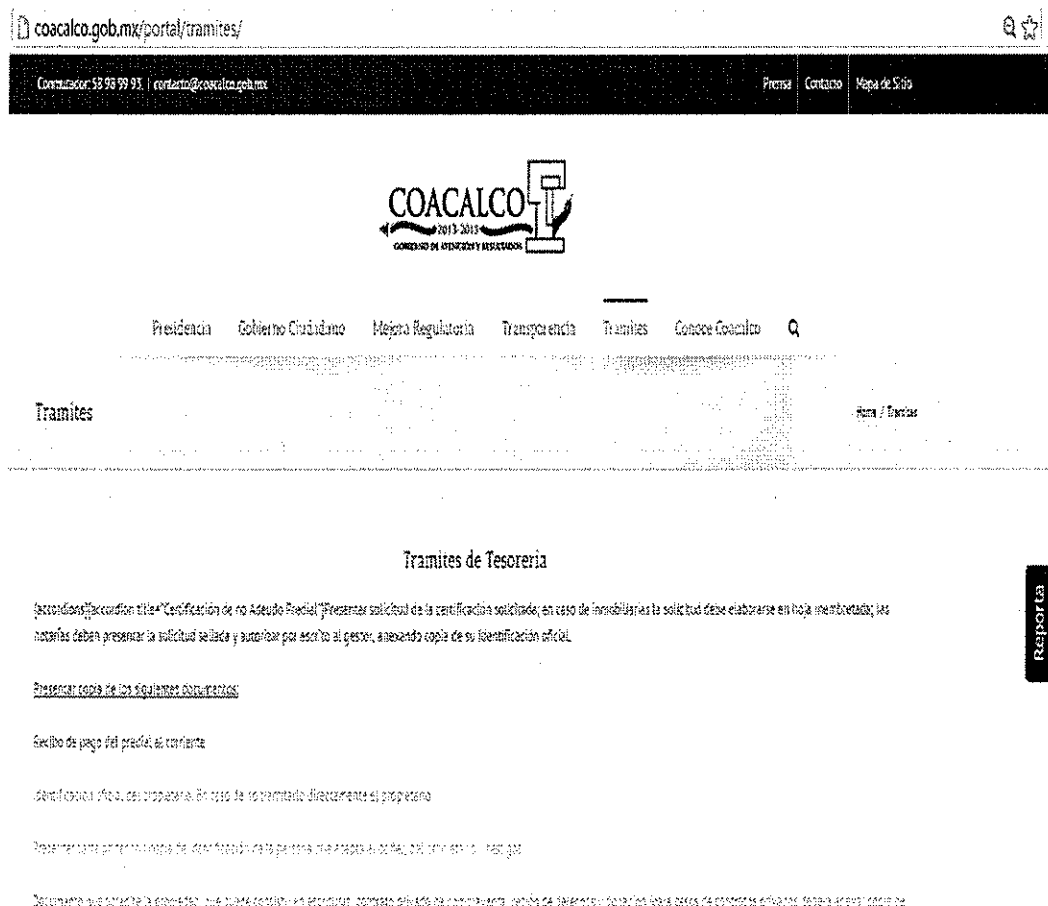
coacalco.gob.mx/portal/tramites/

Conmutador: 58 98 99 93 | contacto@coacalco.gob.mx

Prensa Contacto Mapa de Sitio

COACALCO
2013-2015
GOBIERNO DE ATENCIÓN Y RESULTADOS

Presidencia Gobierno Ciudadano Mejora Regulatoria Transparencia Tramites Conoce Coacalco

Tramites

Home / Tramites

Tramites de Tesoreria

[accordions][accordion title="Certificación de no Adeudo Predial"]Presentar solicitud de la certificación solicitada; en caso de inmobiliarias la solicitud debe elaborarse en hoja membretada; las notarías deben presentar la solicitud sellada y autorizar por escrito al gestor, anexando copia de su identificación oficial.

Presentar copia de los siguientes documentos:

Recibo de pago del predial al corriente

Identificación oficial del propietario. En caso de no tramitarlo directamente el propietario

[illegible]

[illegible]

Reporta